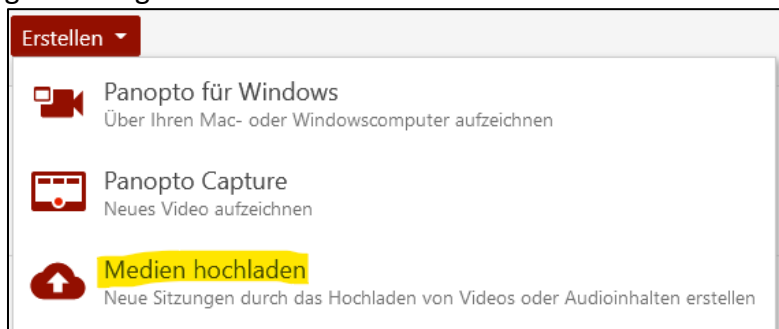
Erstellen

Panopto für Windows
Über Ihren Mac- oder Windowscomputer aufzeichnen

Panopto Capture
Neues Video aufzeichnen

Medien hochladen
Neue Sitzungen durch das Hochladen von Videos oder Audioinhalten erstellen